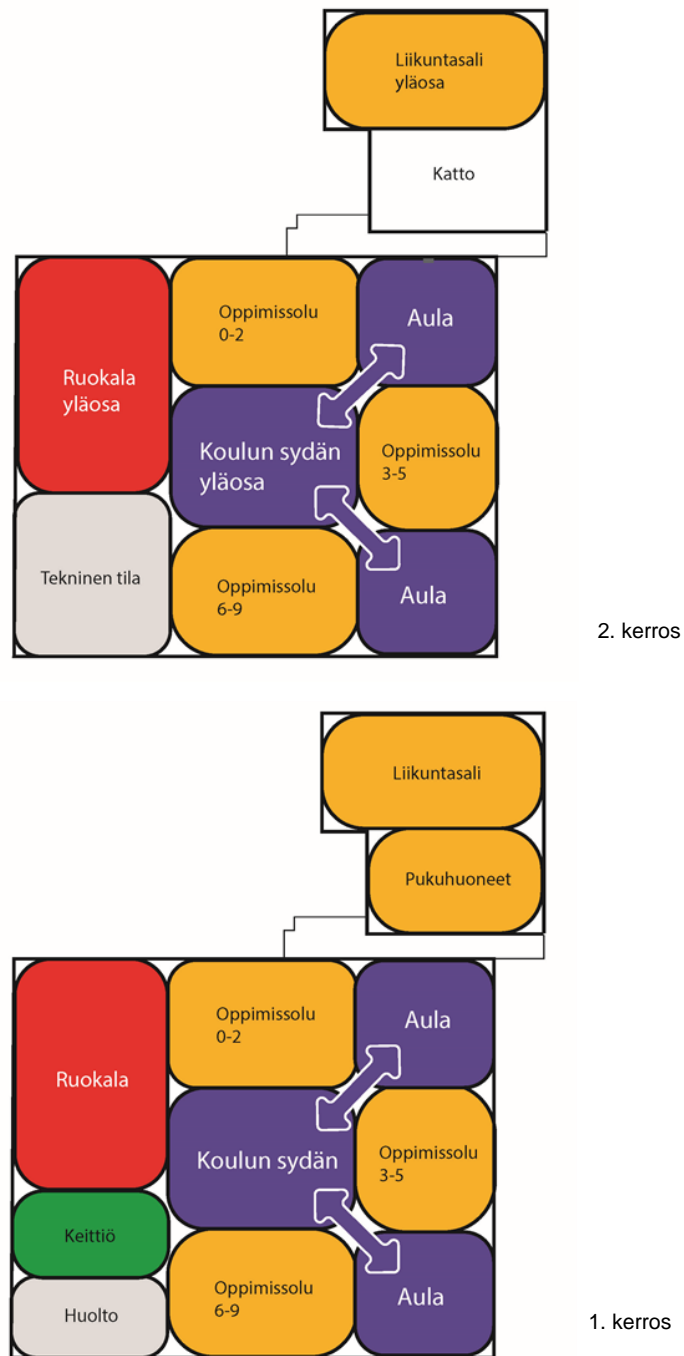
Liikuntasali yläosa

Katto

Ruokala yläosa

Oppimissolu 0-2

Aula

Koulun sydän yläosa

Oppimissolu 3-5

Tekninen tila

Oppimissolu 6-9

Aula

2. kerros

Liikuntasali

Pukuhuoneet

Ruokala

Oppimissolu 0-2

Aula

Koulun sydän

Oppimissolu 3-5

Keittiö

Huolto

Oppimissolu 6-9

Aula

1. kerros